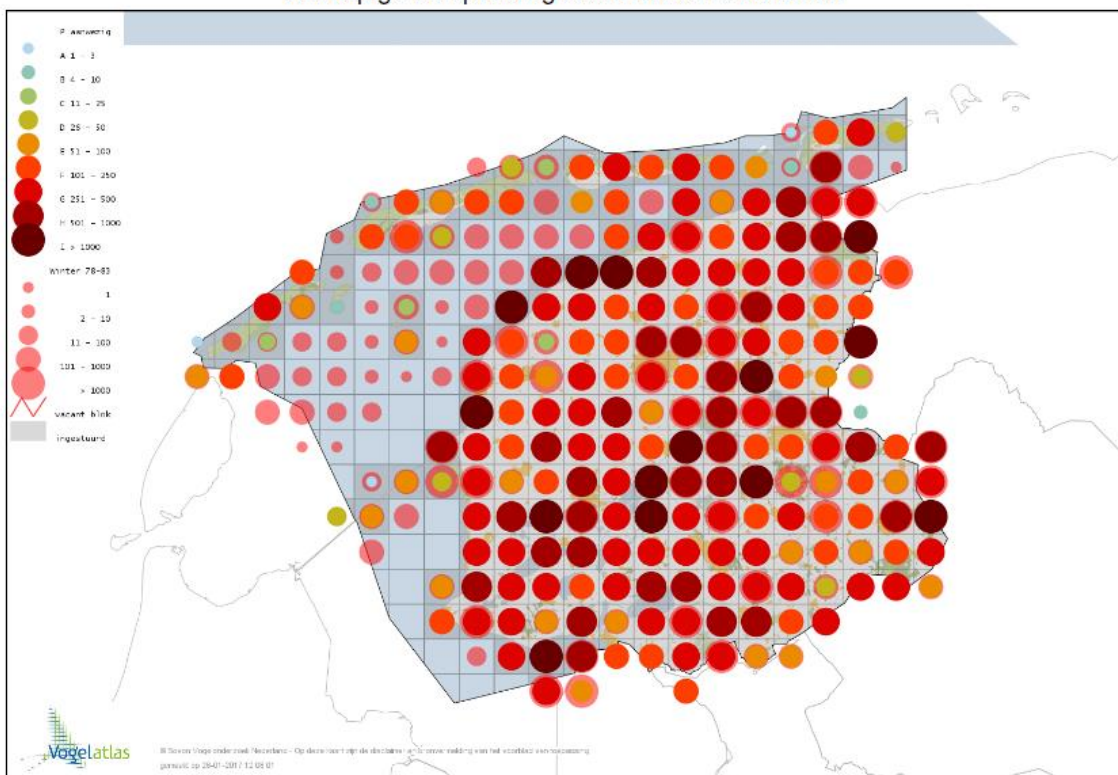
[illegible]

P aanwezig
A 1 - 3
B 4 - 10
C 11 - 25
D 26 - 50
E 51 - 100
F 101 - 250
G 251 - 500
H 501 - 1000
I > 1000
Winter 78-83
1
2 - 10
11 - 100
101 - 1000
> 1000
vacant blok
ingestuurd

Vogelatlas

© Sovon Vogelonderzoek Nederland - Op deze kaart zijn de disclaimer en bronvermelding van het voorblad van toepassing
gemaakt op 26-01-2017 12:06:01